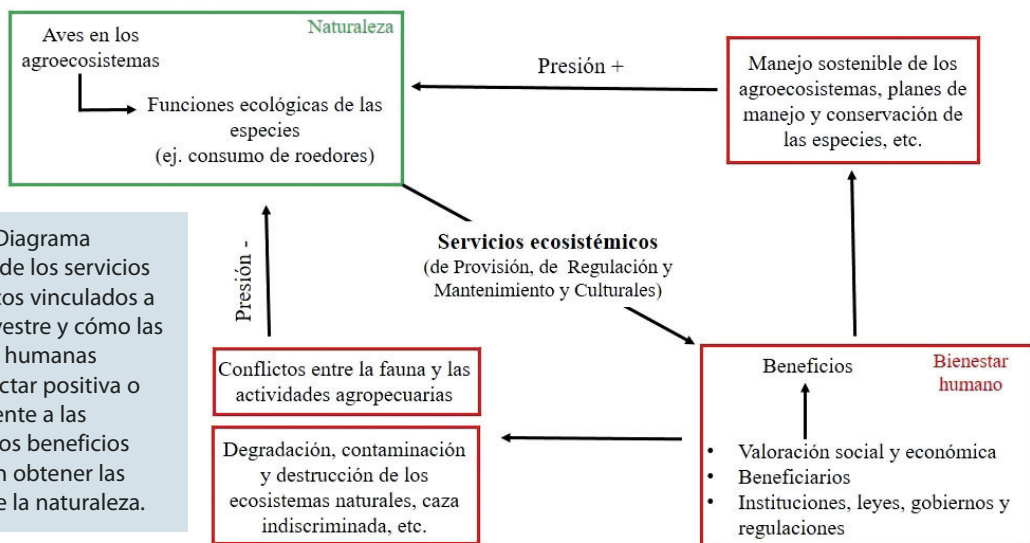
Aves en los agroecosistemas

Funciones ecológicas de las especies (ej. consumo de roedores)

Naturaleza

Presión +

Manejo sostenible de los agroecosistemas, planes de manejo y conservación de las especies, etc.

Diagrama de los servicios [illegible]tos vinculados a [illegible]vestre y cómo las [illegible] humanas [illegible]ctar positiva o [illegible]ente a las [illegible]os beneficios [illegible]n obtener las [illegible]e la naturaleza.

Presión -

Servicios ecosistémicos
(de Provisión, de Regulación y Mantenimiento y Culturales)

Conflictos entre la fauna y las actividades agropecuarias

Degradación, contaminación y destrucción de los ecosistemas naturales, caza indiscriminada, etc.

Beneficios

Bienestar humano

• Valoración social y económica
• Beneficiarios
• Instituciones, leyes, gobiernos y regulaciones